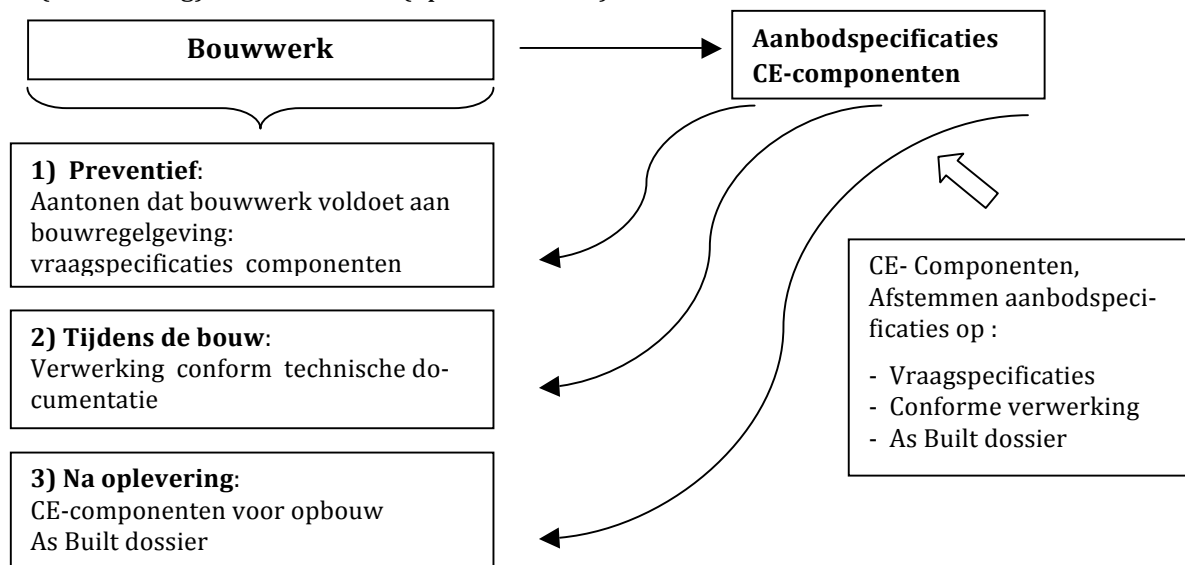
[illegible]

Bouwwerk

Aanbodspecificaties CE-componenten

1) Preventief:
Aantonen dat bouwwerk voldoet aan bouwregelgeving:
vraagspecificaties componenten

2) Tijdens de bouw:
Verwerking conform technische documentatie

3) Na oplevering:
CE-componenten voor opbouw
As Built dossier

CE- Componenten, Afstemmen aanbodspecificaties op :

- Vraagspecificaties
- Conforme verwerking
- As Built dossier